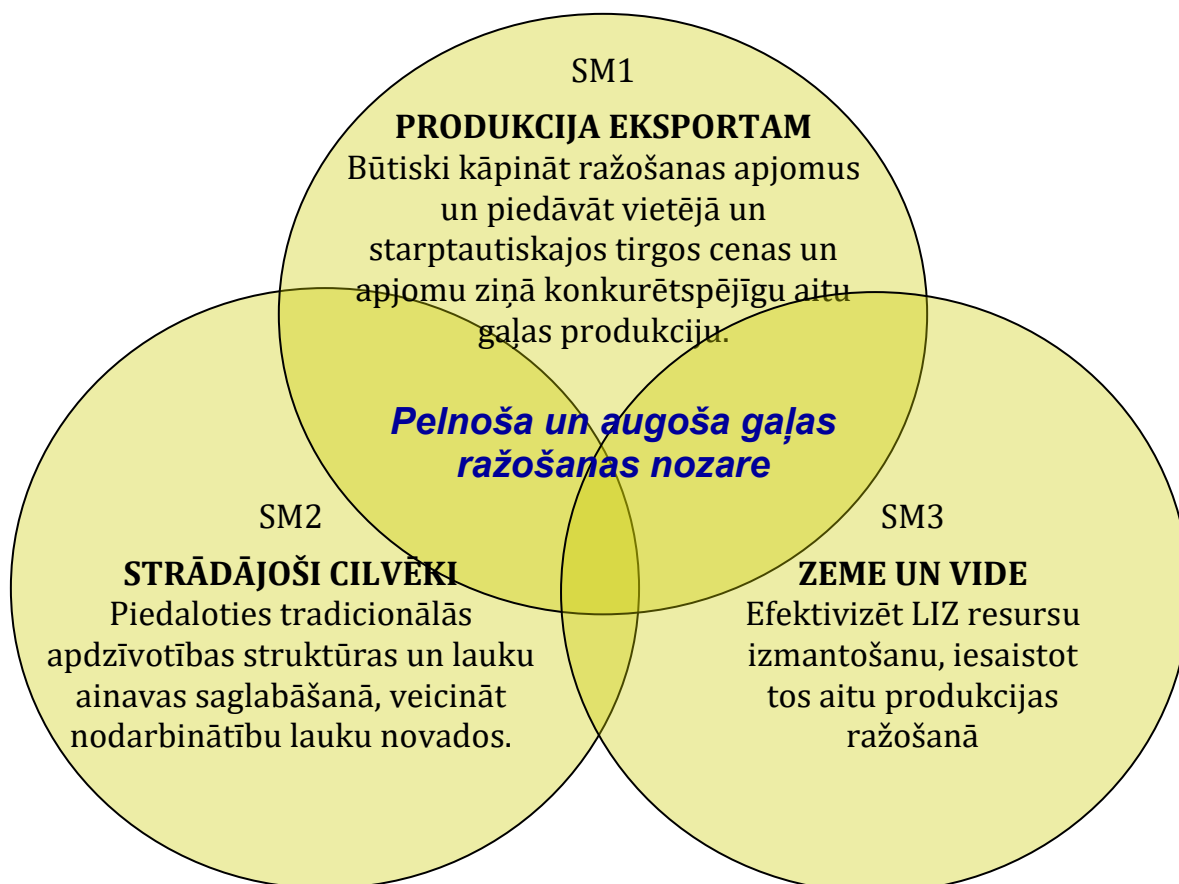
SM1

**PRODUKCIJA EKSPORTAM**
Būtiski kāpināt ražošanas apjomus un piedāvāt vietējā un starptautiskajos tirgos cenas un apjomu ziņā konkurētspējīgu aitu gaļas produkciju.

*Pelnoša un augoša gaļas ražošanas nozare*

SM2

**STRĀDĀJOŠI CILVĒKI**
Piedaloties tradicionālās apdzīvotības struktūras un lauku ainavas saglabāšanā, veicināt nodarbinātību lauku novados.

SM3

**ZEME UN VIDE**
Efektivizēt LIZ resursu izmantošanu, iesaistot tos aitu produkcijas ražošanā